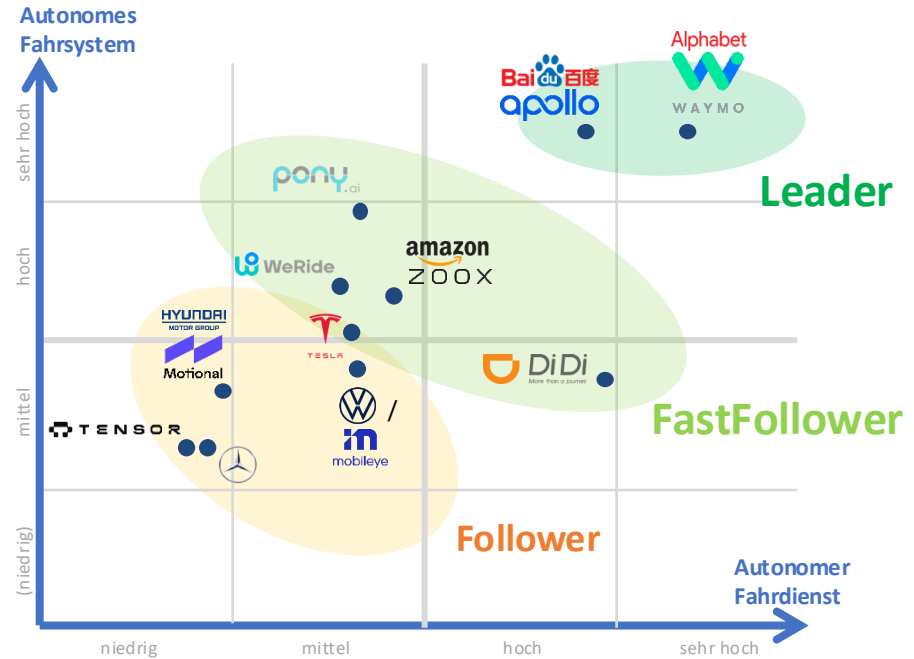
Autonomes Fahrsystem

Alphabet
WAYMO

Bai du 百度
apollo

Leader

pony.ai

amazon
ZOOX

WeRide

HYUNDAI MOTOR GROUP
Motional

TESLA

DiDi More than a journey

FastFollower

TENSOR

/
mobileye

Follower

Autonomer Fahrdienst

sehr hoch
hoch
mittel
(niedrig)

niedrig
mittel
hoch
sehr hoch